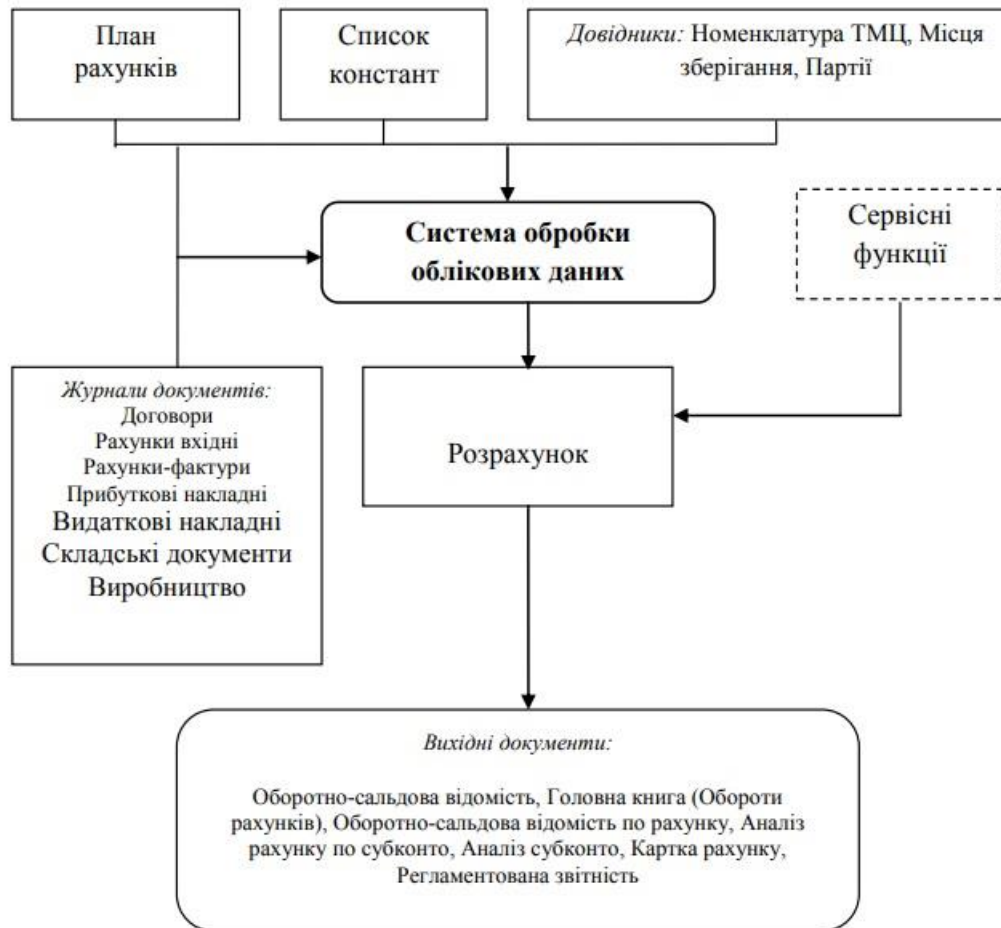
План рахунків

Список констант

Довідники: Номенклатура ТМЦ, Місця зберігання, Партії

Система обробки облікових даних

Сервісні функції

Журнали документів:
Договори
Рахунки вхідні
Рахунки-фактури
Прибуткові накладні
Видаткові накладні
Складські документи
Виробництво

Розрахунок

Вихідні документи:

Оборотно-сальдова відомість, Головна книга (Обороти рахунків), Оборотно-сальдова відомість по рахунку, Аналіз рахунку по субконто, Аналіз субконто, Картка рахунку, Регламентована звітність